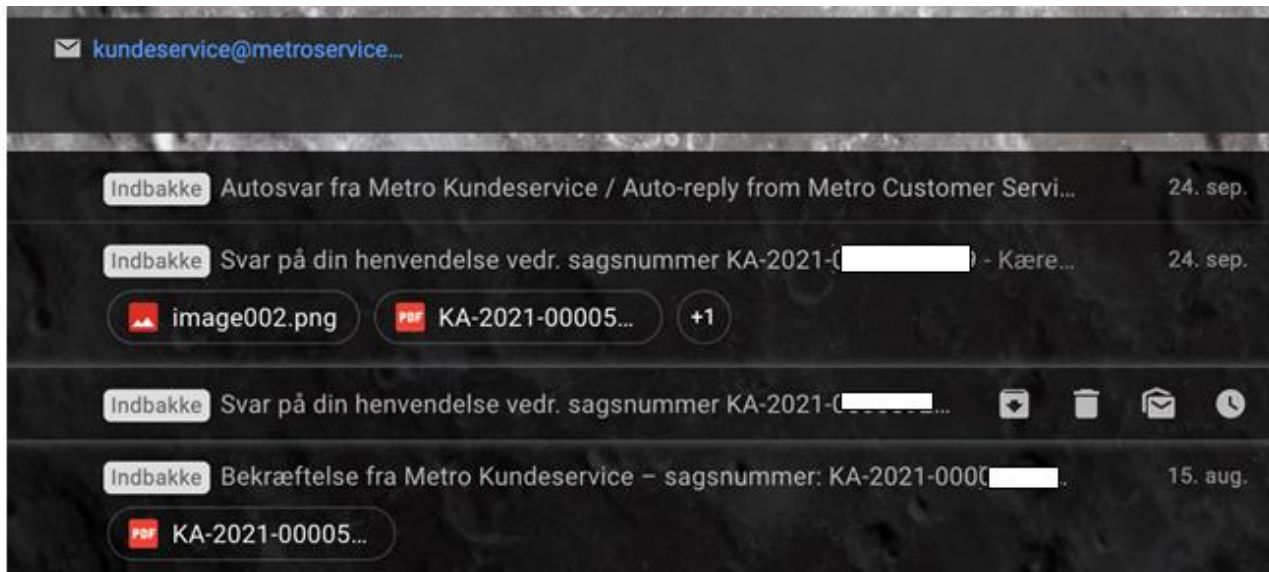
kundeservice@metroservice...

Indbakke Autosvar fra Metro Kundeservice / Auto-reply from Metro Customer Servi... 24. sep.

Indbakke Svar på din henvendelse vedr. sagsnummer KA-2021-0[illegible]) - Kære... 24. sep.

image002.png

PDF KA-2021-00005...

+1

Indbakke Svar på din henvendelse vedr. sagsnummer KA-2021-0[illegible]...

Indbakke Bekræftelse fra Metro Kundeservice – sagsnummer: KA-2021-000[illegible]. 15. aug.

PDF KA-2021-00005...